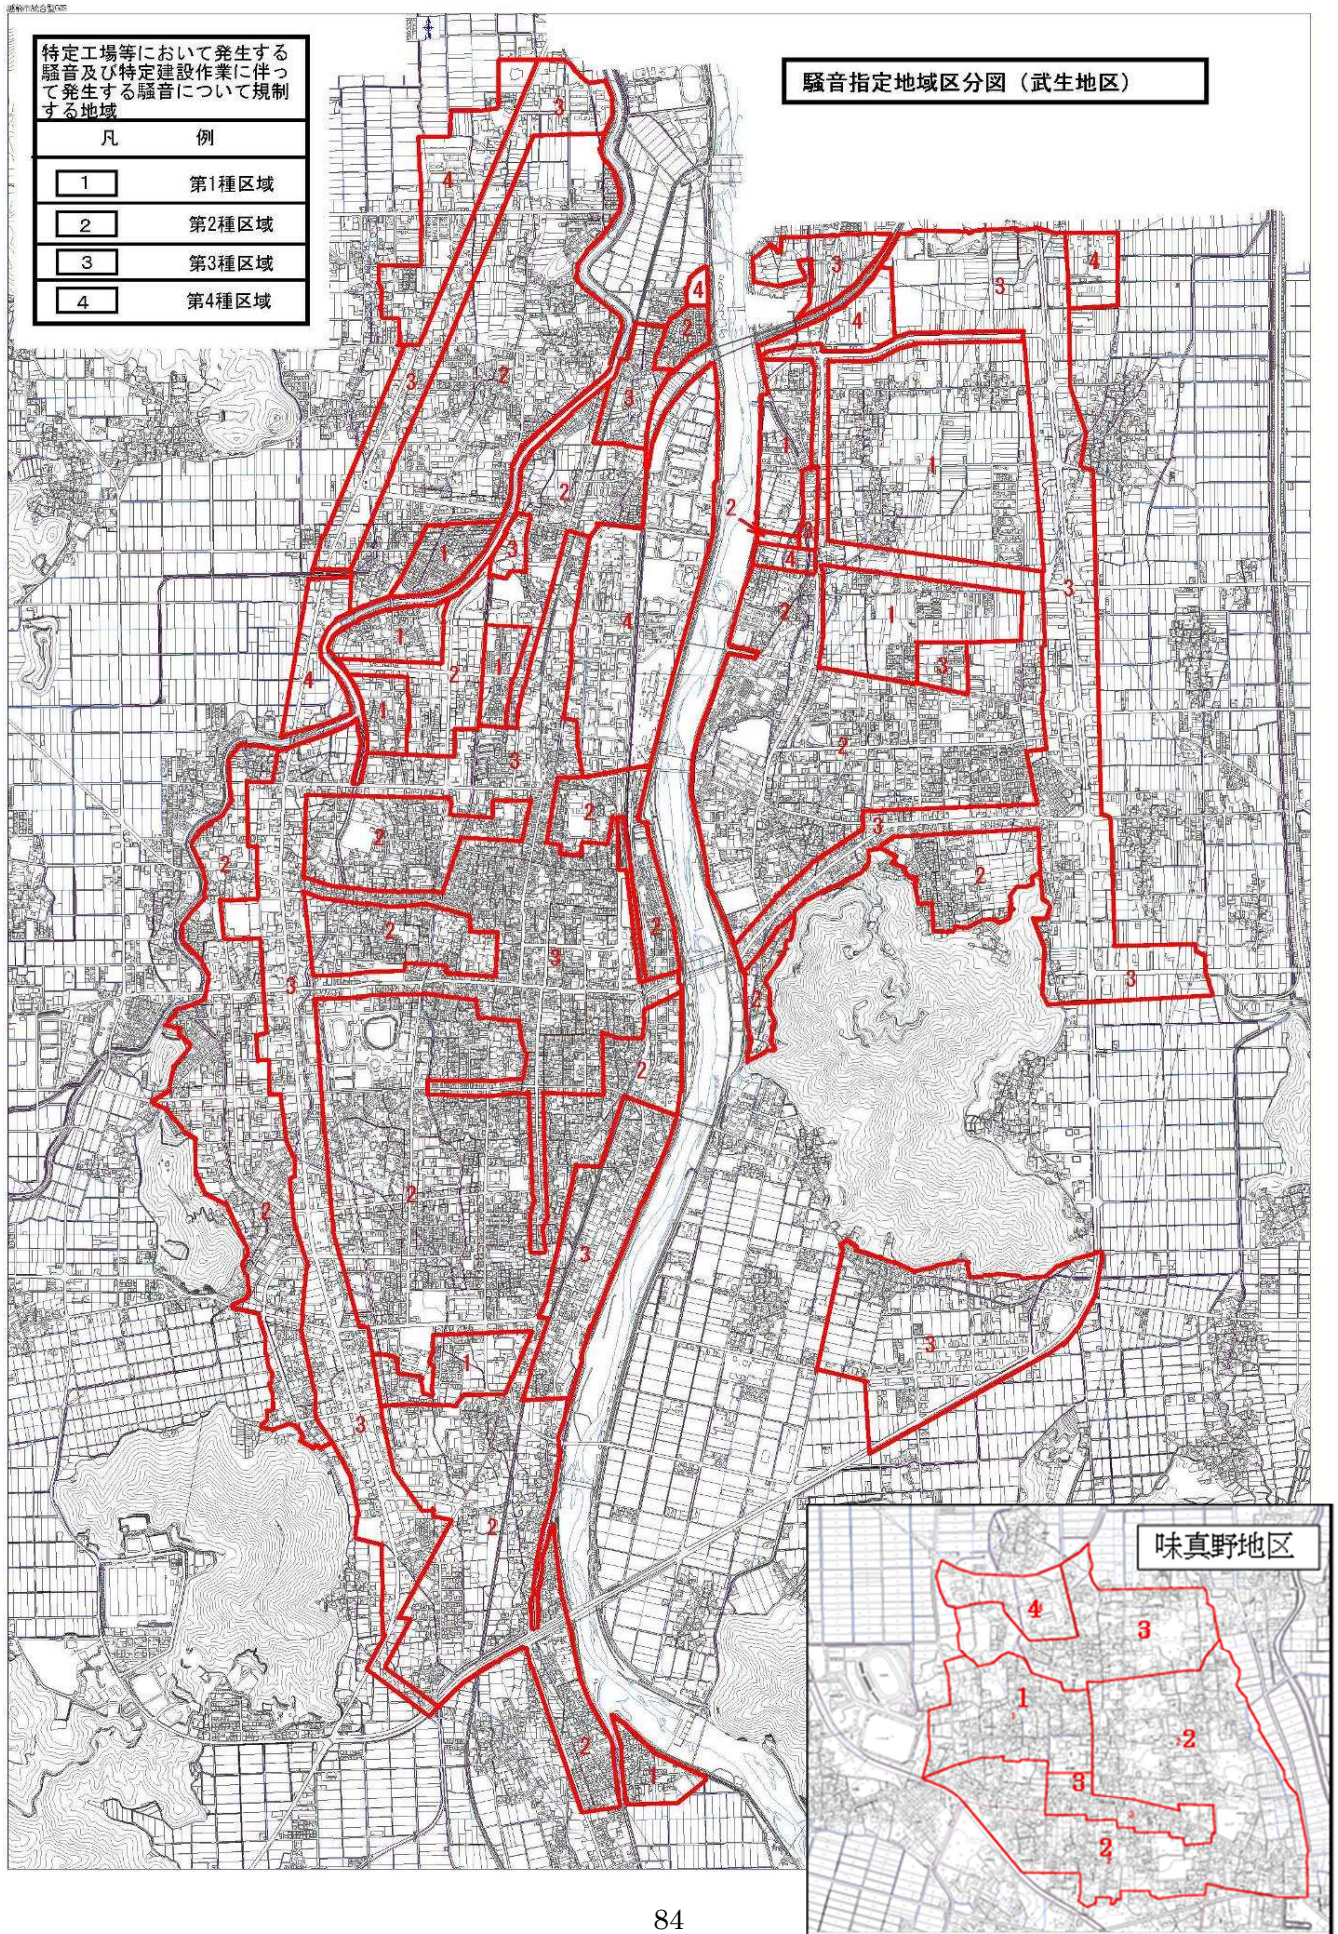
特定工場等において発生する騒音及び特定建設作業に伴って発生する騒音について規制する地域

| 凡 | 例 |
|---|---|
| 1 | 第1種区域 |
| 2 | 第2種区域 |
| 3 | 第3種区域 |
| 4 | 第4種区域 |

騒音指定地域区分図（武生地区）

3 4 3 2 4 2 3 4 3 4 3 2 1 2 1 1 2 3 4 1 4 2 1 1 3 3 4 2 1 2 2 3 2 3 2 2 2 2 2 3 2 2 3 2 2 3 3 1 3 2 2 1

味真野地区

4 3 1 2 3 2

84